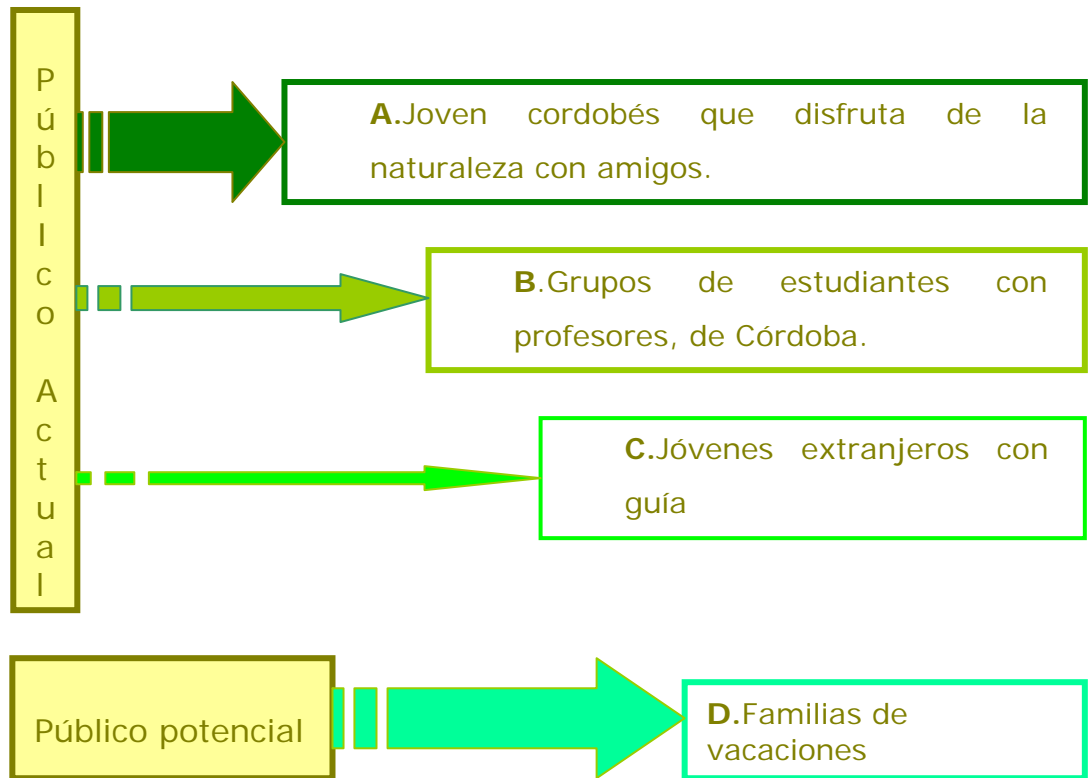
Público Actual

A.Joven cordobés que disfruta de la naturaleza con amigos.

B.Grupos de estudiantes con profesores, de Córdoba.

C.Jóvenes extranjeros con guía

Público potencial

D.Familias de vacaciones